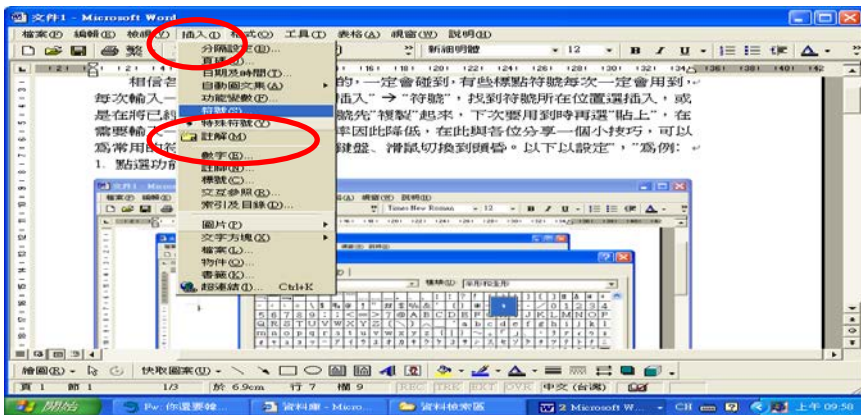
文件1 - Microsoft Word

檔案(F) 編輯(E) 檢視(V) 插入(I) 格式(O) 工具(T) 表格(A) 視窗(W) 說明(H)

新細明體 12 B I U

分隔設定(B)...
頁碼(U)...
日期及時間(T)...
自動圖文集(A)
功能變數(F)...
符號(S)...
特殊符號(Y)
註解(M)
數字(E)...
註腳(N)...
標號(C)...
交互參照(R)...
索引及目錄(D)...
圖片(P)
文字方塊(X)
檔案(L)...
物件(O)...
書籤(K)...
超連結(I)... Ctrl+K

相信各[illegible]的，一定會碰到，有些標點符號每次一定會用到，每次輸入一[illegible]插入" → "符號"，找到符號所在位置選插入，或是在將已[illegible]號先"複製"起來，下次要用到時再選"貼上"，在需要輸入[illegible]率因此降低，在此與各位分享一個小技巧，可以為常用的符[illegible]鍵盤、滑鼠切換到頭昏。以下以設定"，"為例：
1. 點選功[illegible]

繪圖(R) 快取圖案(U)

頁 1 節 1 1/3 於 6.9cm 行 7 欄 9 REC TRK EXT OVR 中文 (台灣)

開始 Fw: 你還要做... 資料庫 - Micro... 資料檢索區 2 Microsoft W... CH 上午 09:50